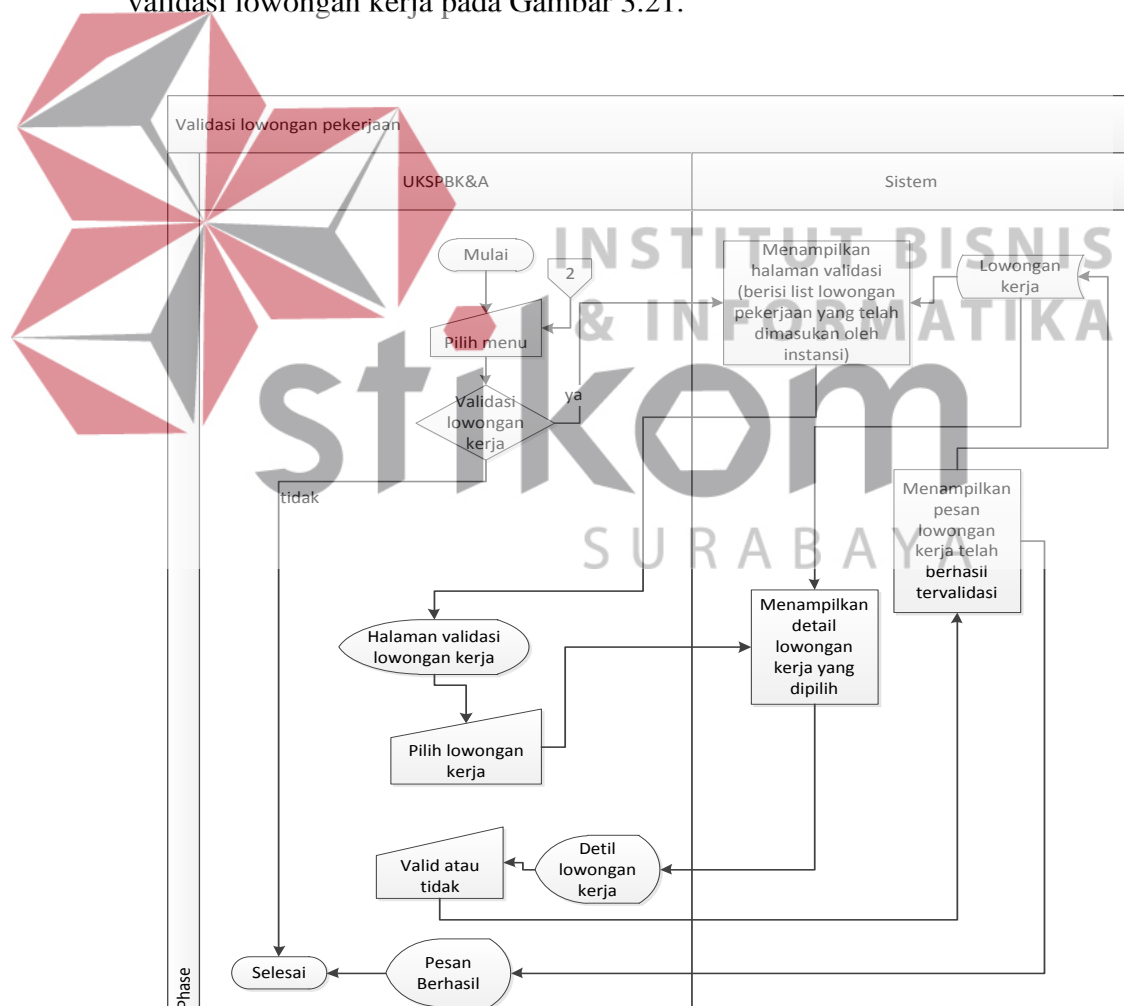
validasi lowongan kerja pada Gambar 3.21.

Validasi lowongan pekerjaan

UKSPBK&A

Sistem

INSTITUT BISNIS & INFORMATIKA

stikom

SURABAYA

Mulai

2

Pilih menu

Validasi lowongan kerja

ya

tidak

Menampilkan halaman validasi (berisi list lowongan pekerjaan yang telah dimasukan oleh instansi)

Lowongan kerja

Menampilkan pesan lowongan kerja telah berhasil tervalidasi

Halaman validasi lowongan kerja

Menampilkan detail lowongan kerja yang dipilih

Pilih lowongan kerja

Valid atau tidak

Detil lowongan kerja

Phase

Selesai

Pesan Berhasil